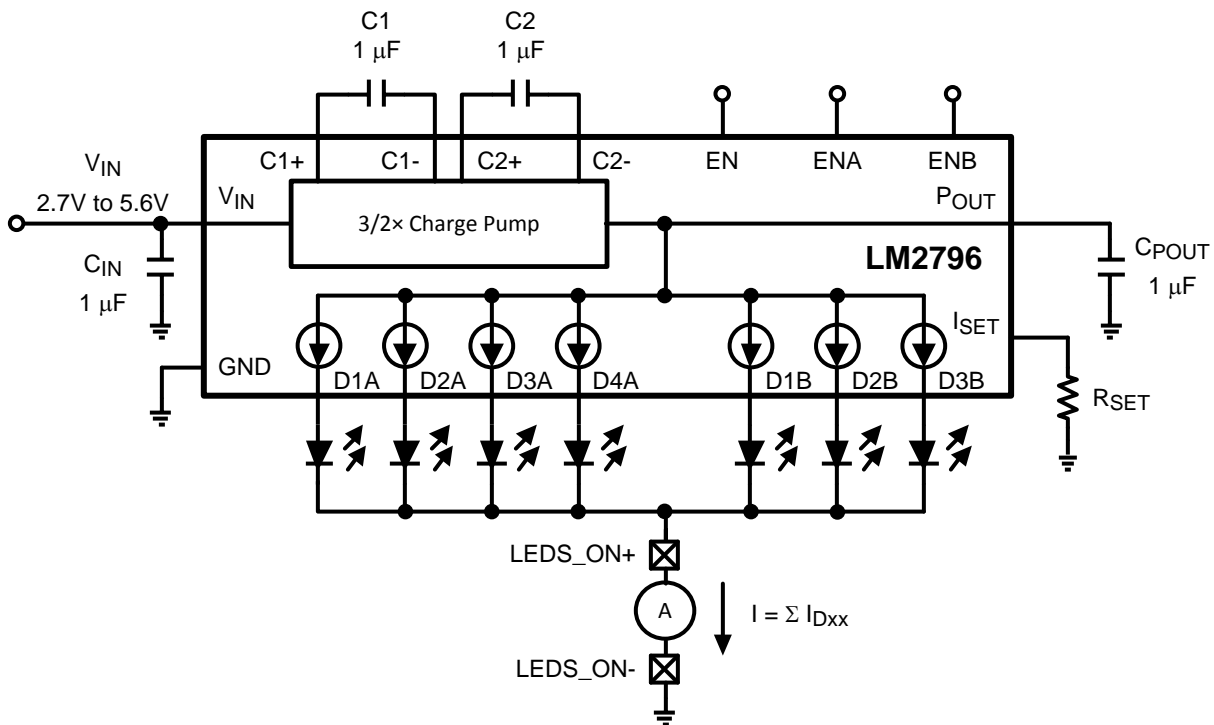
C1
1 μF

C2
1 μF

C1+ C1- C2+ C2- EN ENA ENB

$V_{IN}$
2.7V to 5.6V

$V_{IN}$

3/2× Charge Pump

$P_{OUT}$

LM2796

$C_{IN}$
1 μF

$C_{POUT}$
1 μF

$I_{SET}$

GND

D1A D2A D3A D4A D1B D2B D3B

$R_{SET}$

LEDS_ON+

A

$I = \Sigma I_{Dxx}$

LEDS_ON-